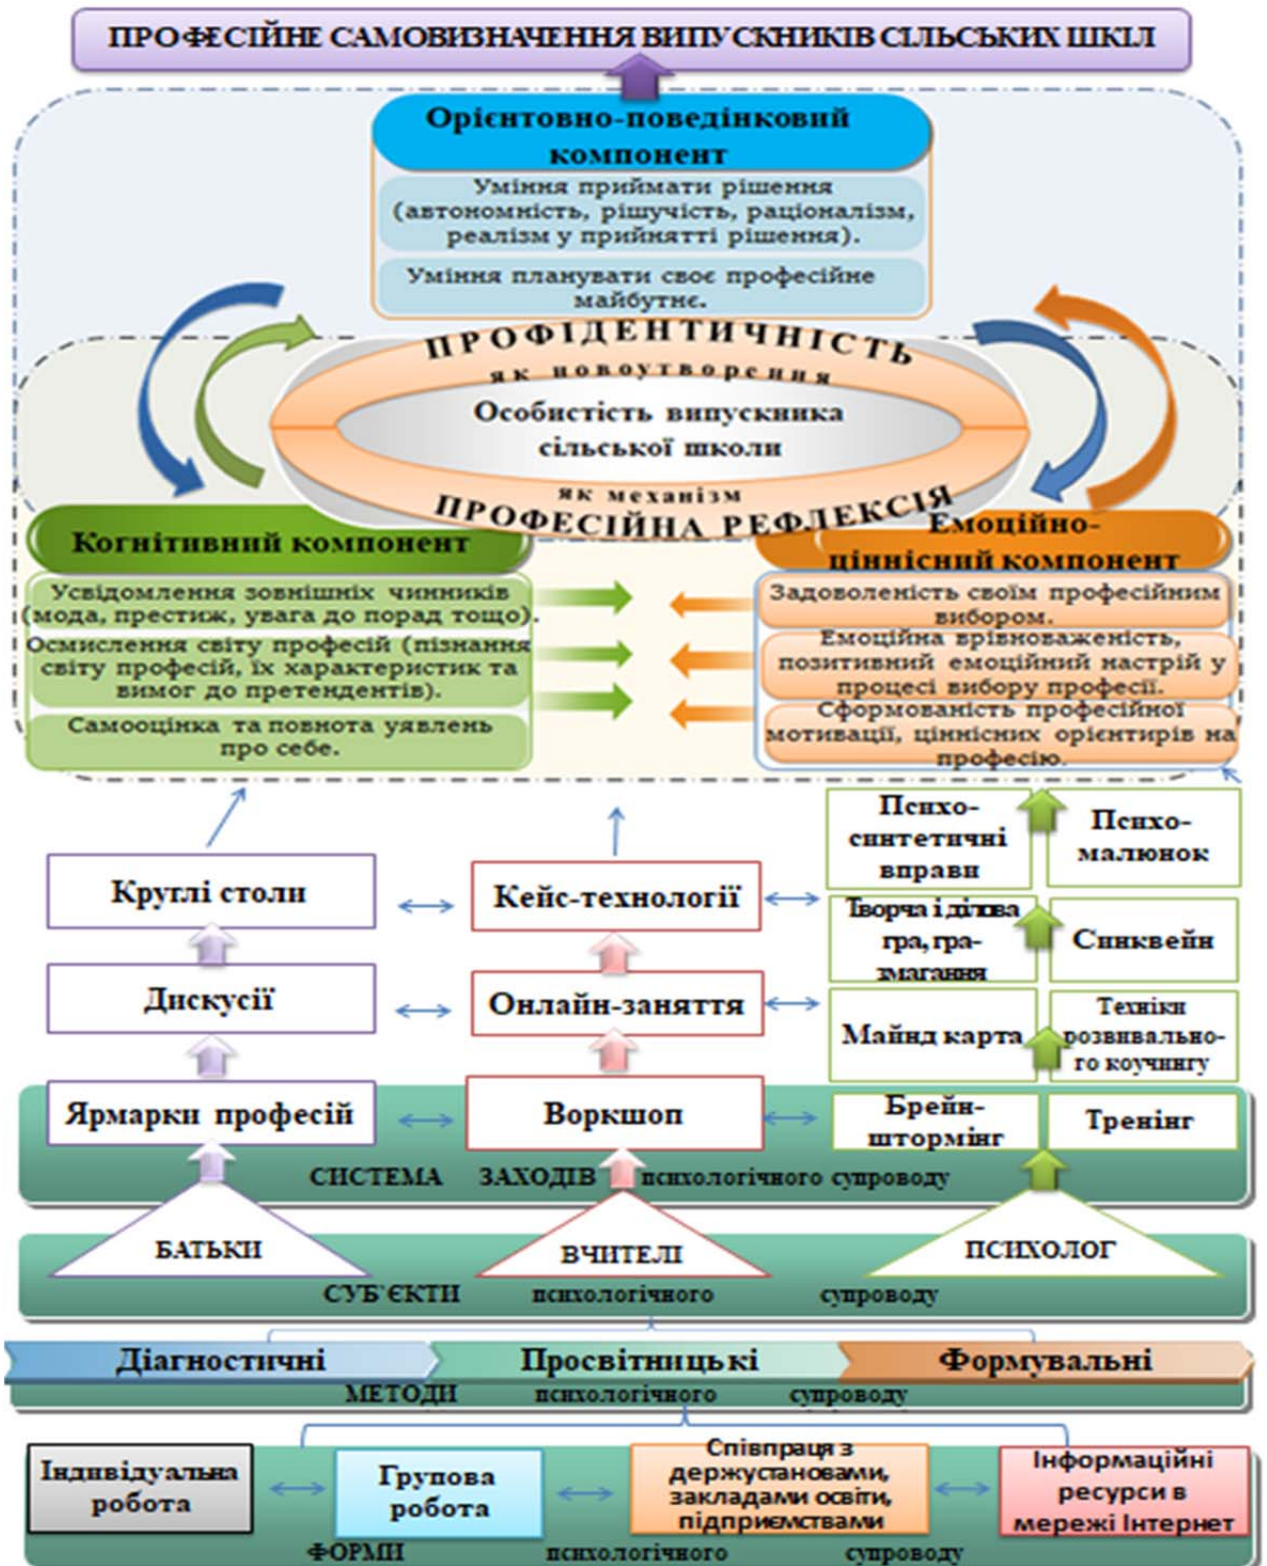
ПРОФЕСІЙНЕ САМОВИЗНАЧЕННЯ ВИПУСКНИКІВ СІЛЬСЬКИХ ШКІЛ

Орієнтовно-поведінковий компонент

Уміння приймати рішення (автономність, рішучість, раціоналізм, реалізм у прийнятті рішення).

Уміння планувати своє професійне майбутнє.

ПРОФІДЕНТИЧНІСТЬ
як новоутворення

Особистість випускника сільської школи

як механізм
ПРОФЕСІЙНА РЕФЛЕКСІЯ

Когнітивний компонент

Усвідомлення зовнішніх чинників (мода, престиж, увага до порад тощо).

Осмислення світу професій (пізнання світу професій, їх характеристик та вимог до претендентів).

Самооцінка та повнота уявлень про себе.

Емоційно-ціннісний компонент

Задоволеність своїм професійним вибором.

Емоційна врівноваженість, позитивний емоційний настрій у процесі вибору професії.

Сформованість професійної мотивації, ціннісних орієнтирів на професію.

Круглі столи

Кейс-технології

Психо-синтетичні вправи

Психо-малюнок

Творча і ділова гра, гра-змагання

Сенквейн

Дискусії

Онлайн-заняття

Майнд карта

Техніки розвивального коучингу

Ярмарки професій

Воркшоп

Брейн-штормінг

Тренінг

СИСТЕМА ЗАХОДІВ психологічного супроводу

БАТЬКИ

ВЧИТЕЛІ

ПСИХОЛОГ

СУБ'ЄКТИ психологічного супроводу

Діагностичні

Просвітницькі

Формувальні

МЕТОДИ психологічного супроводу

Індивідуальна робота

Групова робота

Співпраця з держустановами, закладами освіти, підприємствами

Інформаційні ресурси в мережі Інтернет

ФОРМИ психологічного супроводу